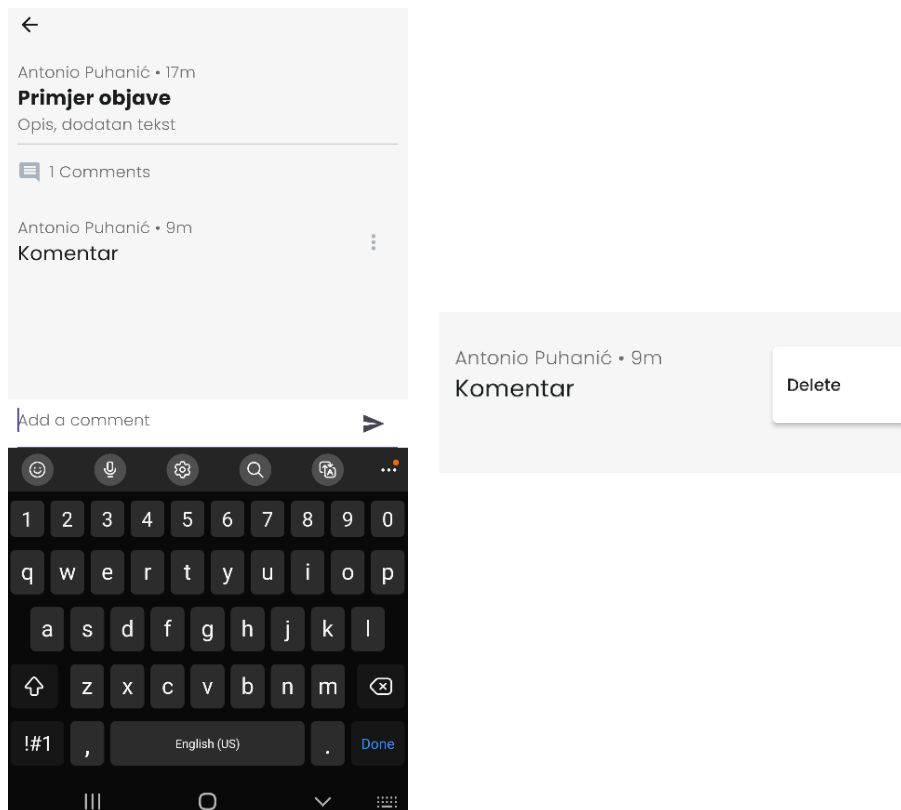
←

Antonio Puhanić • 17m
**Primjer objave**
Opis, dodatan tekst

1 Comments

Antonio Puhanić • 9m
Komentar

Add a comment

1 2 3 4 5 6 7 8 9 0
q w e r t y u i o p
a s d f g h j k l
z x c v b n m
!#1 , English (US) . Done

Antonio Puhanić • 9m
Komentar

Delete